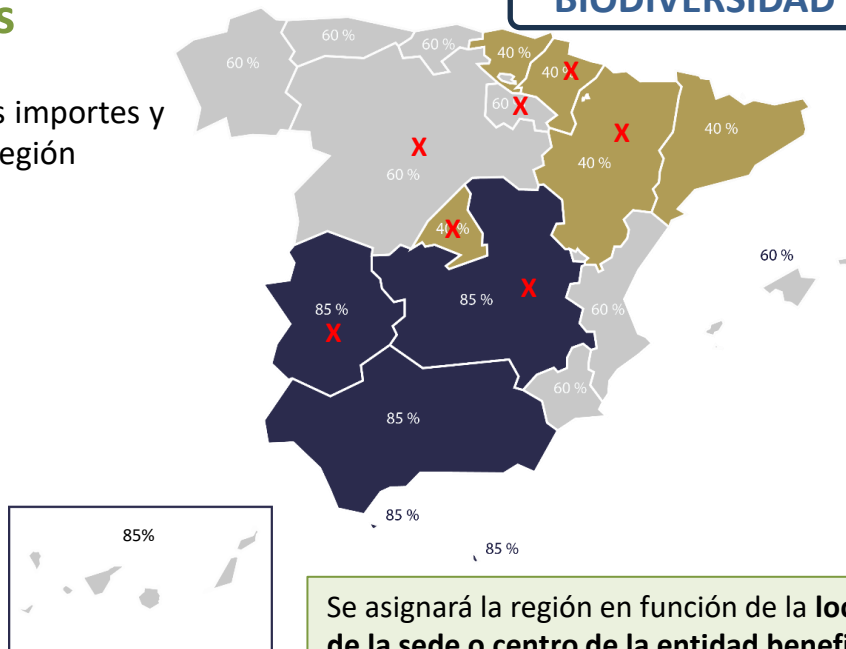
s

s importes y egión

BIODIVERSIDAD

60 %
60 %
60 %
40 %
40 % X
60 X
X
X
40 %
40 %
60 %
X
40 %
60 %
85 %
X
85 %
X
60 %
60 %
85 %
85 %
85 %

85%

Se asignará la región en función de la **lo** **de la sede o centro de la entidad benef**